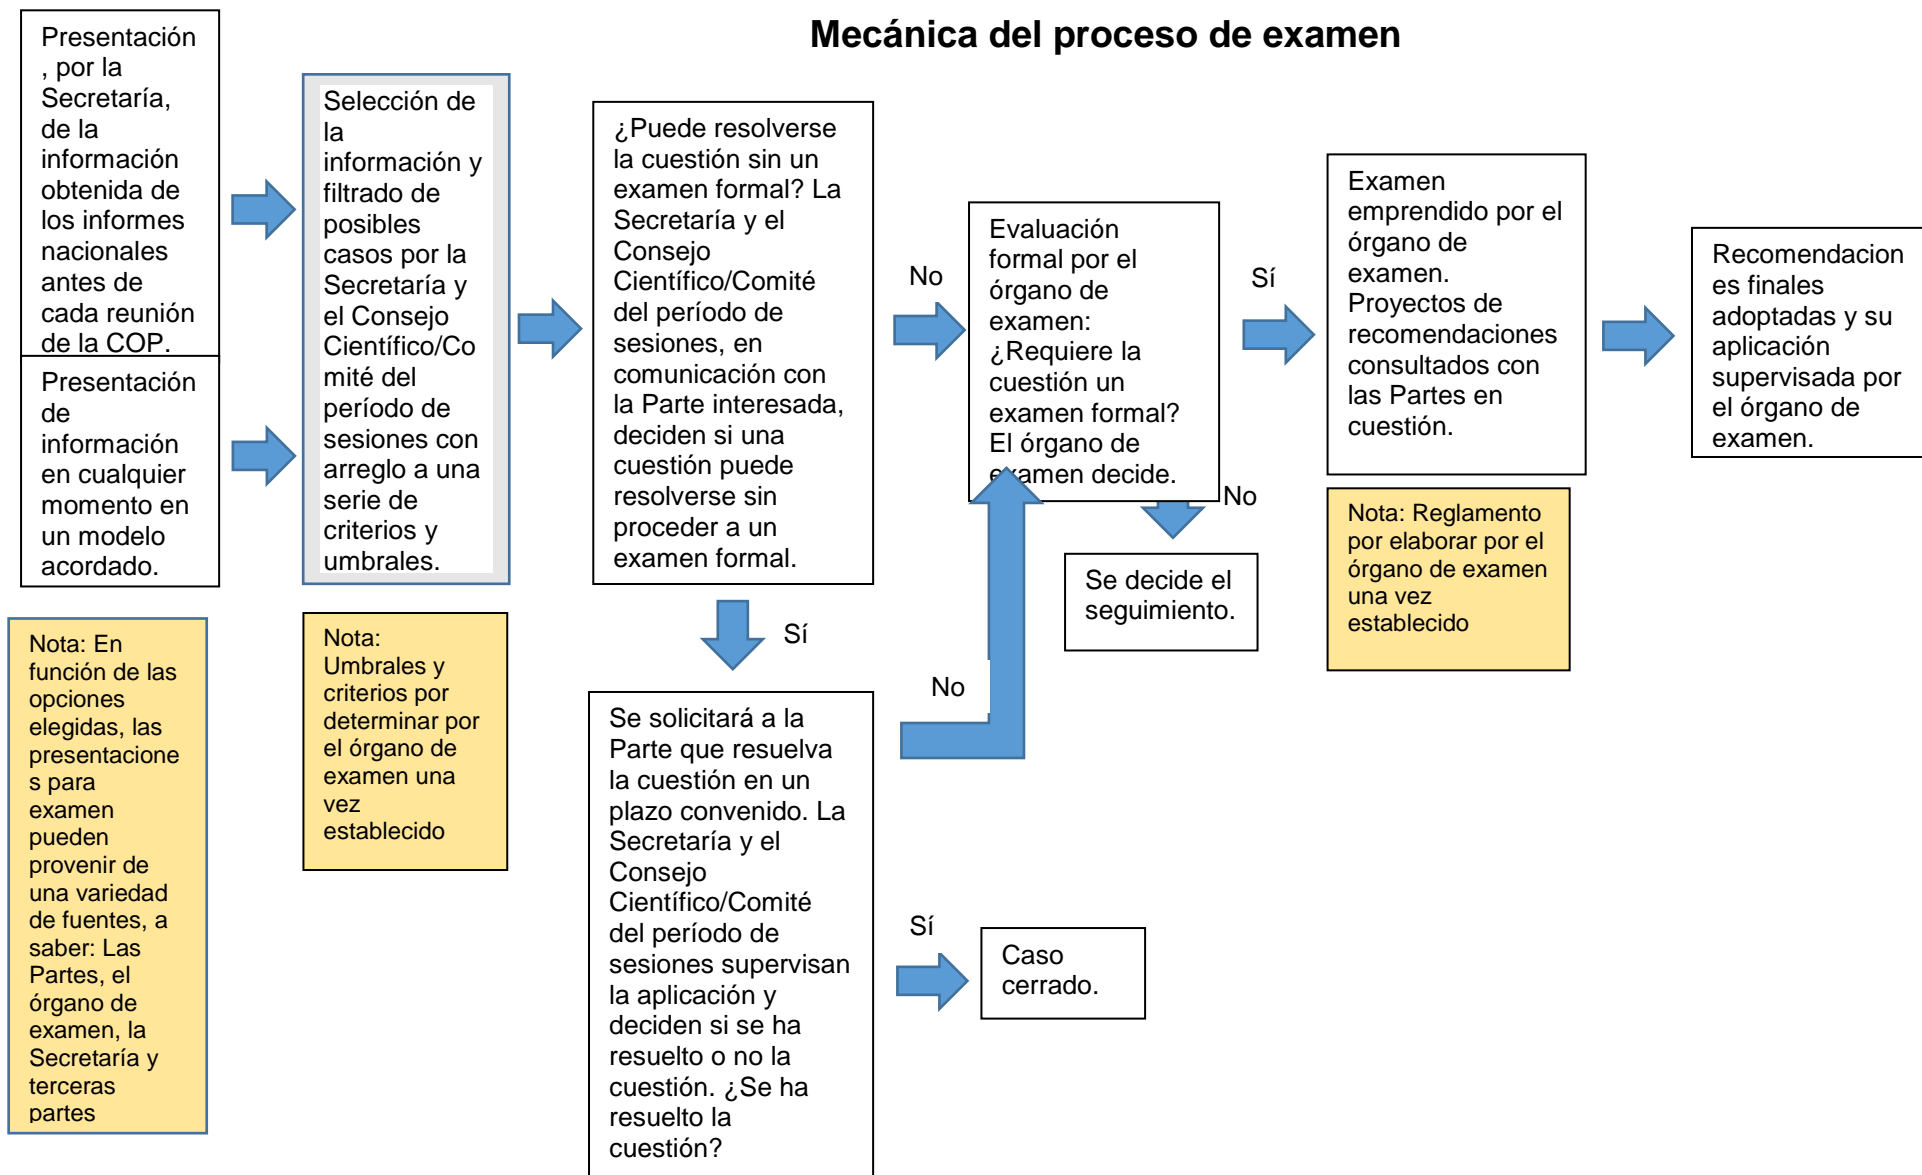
Mecánica del proceso de examen

Presentación, por la Secretaría, de la información obtenida de los informes nacionales antes de cada reunión de la COP.

Presentación de información en cualquier momento en un modelo acordado.

Nota: En función de las opciones elegidas, las presentaciones para examen pueden provenir de una variedad de fuentes, a saber: Las Partes, el órgano de examen, la Secretaría y terceras partes

Selección de la información y filtrado de posibles casos por la Secretaría y el Consejo Científico/Comité del período de sesiones con arreglo a una serie de criterios y umbrales.

Nota: Umbrales y criterios por determinar por el órgano de examen una vez establecido

¿Puede resolverse la cuestión sin un examen formal? La Secretaría y el Consejo Científico/Comité del período de sesiones, en comunicación con la Parte interesada, deciden si una cuestión puede resolverse sin proceder a un examen formal.

Sí

Se solicitará a la Parte que resuelva la cuestión en un plazo convenido. La Secretaría y el Consejo Científico/Comité del período de sesiones supervisan la aplicación y deciden si se ha resuelto o no la cuestión. ¿Se ha resuelto la cuestión?

Sí

Caso cerrado.

No

No

Evaluación formal por el órgano de examen: ¿Requiere la cuestión un examen formal? El órgano de examen decide.

No

Se decide el seguimiento.

Sí

Examen emprendido por el órgano de examen. Proyectos de recomendaciones consultados con las Partes en cuestión.

Nota: Reglamento por elaborar por el órgano de examen una vez establecido

Recomendaciones finales adoptadas y su aplicación supervisada por el órgano de examen.